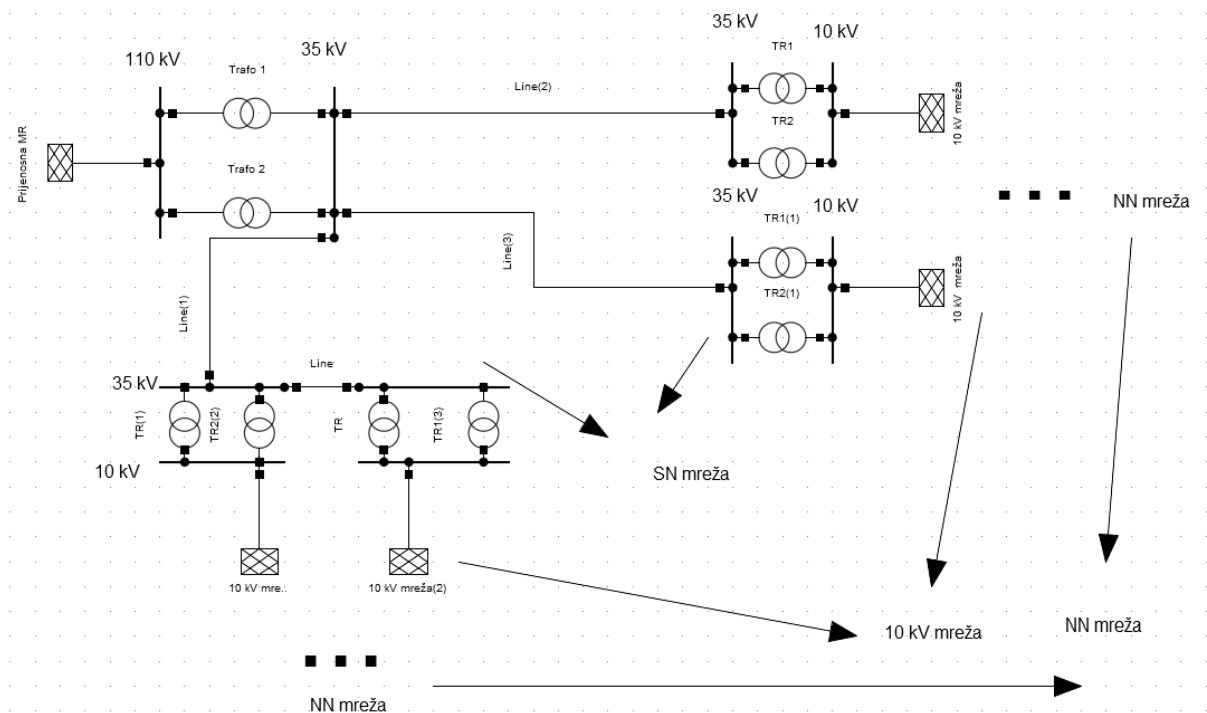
110 kV
Trafo 1
35 kV
Line(2)
35 kV
TR1
10 kV
TR2
10 kV mreža
Prijenosna MR
Trafo 2
35 kV
TR1(1)
10 kV
NN mreža
Line(3)
TR2(1)
10 kV mreža
Line(1)
Line
35 kV
TR(1)
TR2(2)
TR
TR1(3)
10 kV
SN mreža
10 kV mre...
10 kV mreža(2)
10 kV mreža
NN mreža
NN mreža